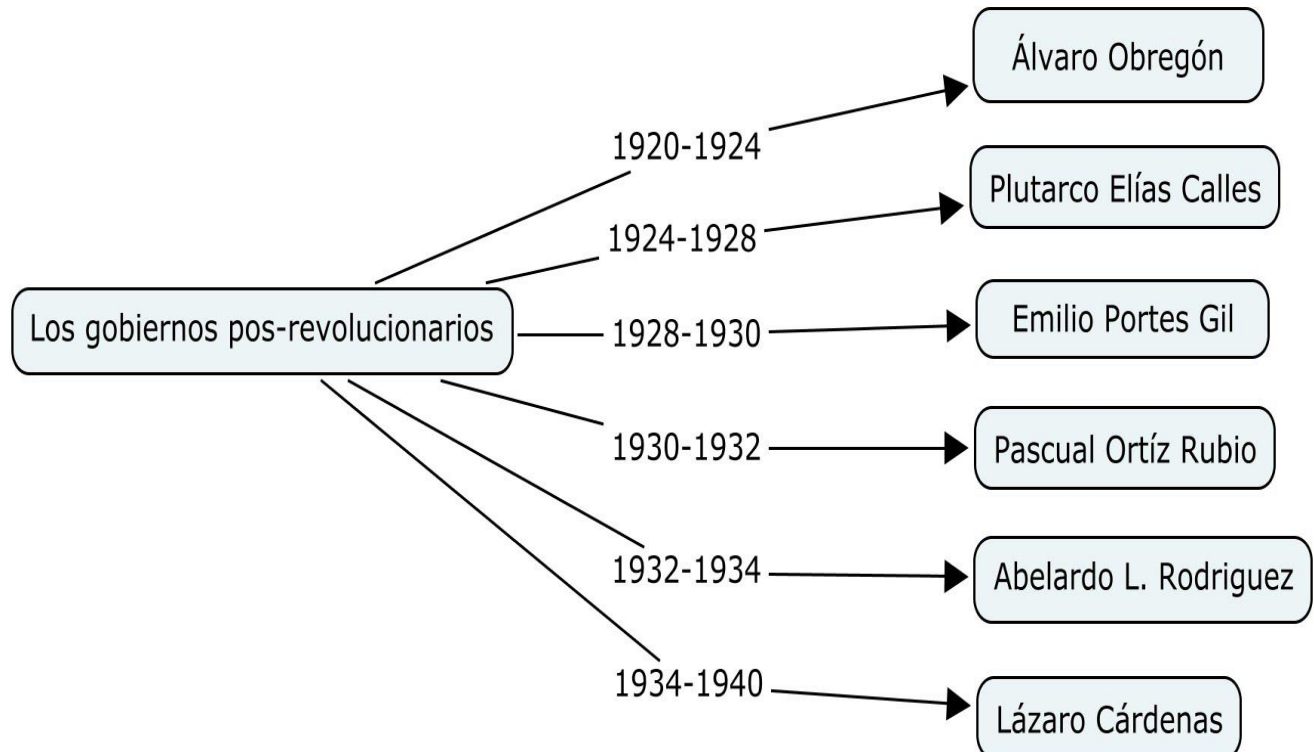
Los gobiernos pos-revolucionarios

1920-1924
Álvaro Obregón

1924-1928
Plutarco Elías Calles

1928-1930
Emilio Portes Gil

1930-1932
Pascual Ortíz Rubio

1932-1934
Abelardo L. Rodriguez

1934-1940
Lázaro Cárdenas